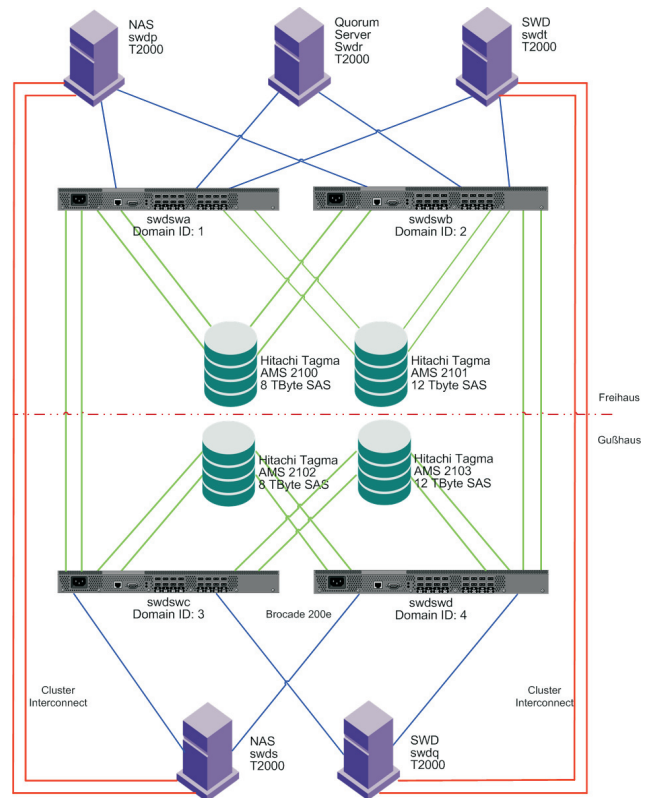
NAS
swdp
T2000

Quorum
Server
Swdr
T2000

SWD
swdt
T2000

swdswa
Domain ID: 1

swdswb
Domain ID: 2

Hitachi Tagma
AMS 2100
8 TByte SAS

Hitachi Tagma
AMS 2101
12 Tbyte SAS

Freihaus

Gußhaus

Hitachi Tagma
AMS 2102
8 TByte SAS

Hitachi Tagma
AMS 2103
12 TByte SAS

swdswc
Domain ID: 3

Brocade 200e

swdswd
Domain ID: 4

Cluster
Interconnect

Cluster
Interconnect

NAS
swds
T2000

SWD
swdq
T2000